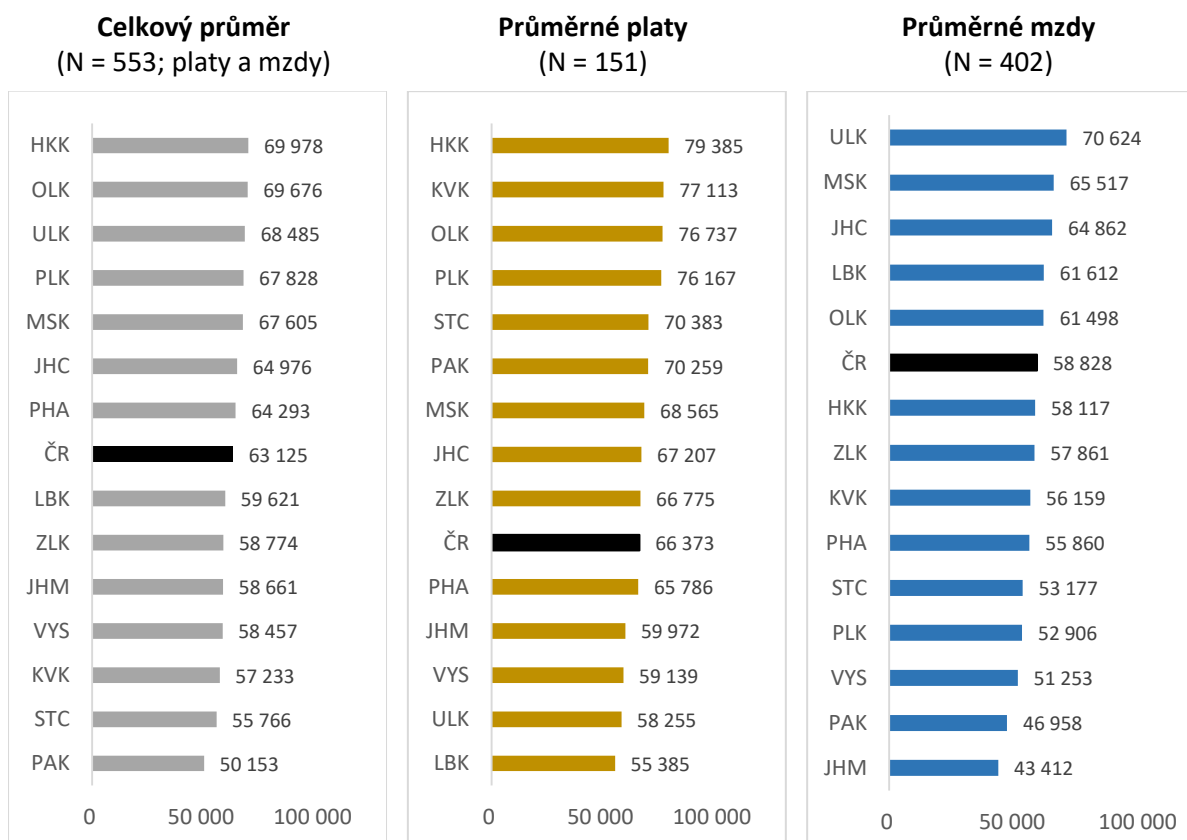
**Celkový průměr**
(N = 553; platy a mzdy)

| | |
|---|---|
| HKK | 69 978 |
| OLK | 69 676 |
| ULK | 68 485 |
| PLK | 67 828 |
| MSK | 67 605 |
| JHC | 64 976 |
| PHA | 64 293 |
| ČR | 63 125 |
| LBK | 59 621 |
| ZLK | 58 774 |
| JHM | 58 661 |
| VYS | 58 457 |
| KVK | 57 233 |
| STC | 55 766 |
| PAK | 50 153 |

0 50 000 100 000

**Průměrné platy**
(N = 151)

| | |
|---|---|
| HKK | 79 385 |
| KVK | 77 113 |
| OLK | 76 737 |
| PLK | 76 167 |
| STC | 70 383 |
| PAK | 70 259 |
| MSK | 68 565 |
| JHC | 67 207 |
| ZLK | 66 775 |
| ČR | 66 373 |
| PHA | 65 786 |
| JHM | 59 972 |
| VYS | 59 139 |
| ULK | 58 255 |
| LBK | 55 385 |

0 50 000 100 000

**Průměrné mzdy**
(N = 402)

| | |
|---|---|
| ULK | 70 624 |
| MSK | 65 517 |
| JHC | 64 862 |
| LBK | 61 612 |
| OLK | 61 498 |
| ČR | 58 828 |
| HKK | 58 117 |
| ZLK | 57 861 |
| KVK | 56 159 |
| PHA | 55 860 |
| STC | 53 177 |
| PLK | 52 906 |
| VYS | 51 253 |
| PAK | 46 958 |
| JHM | 43 412 |

0 50 000 100 000